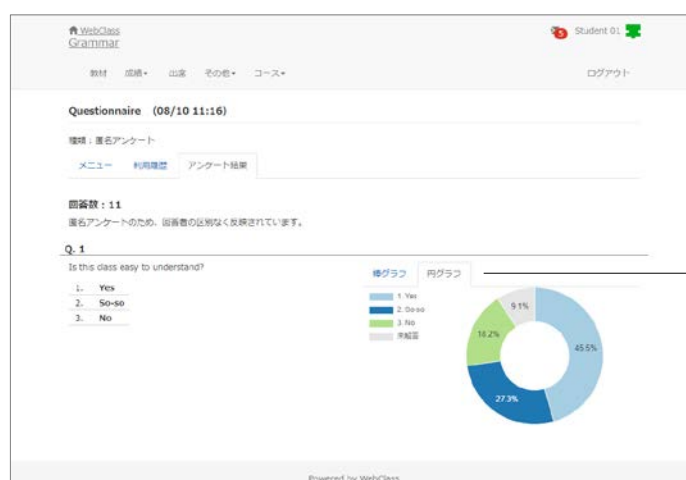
WebClass
Grammar

5 Student 01

教材 成績▾ 出席 その他▾ コース▾

ログアウト

Questionnaire (08/10 11:16)

種類：匿名アンケート

メニュー 利用履歴 アンケート結果

回答数：11
匿名アンケートのため、回答者の区別なく反映されています。

Q. 1
Is this class easy to understand?

1. Yes
2. So-so
3. No

棒グラフ 円グラフ

1. Yes
2. So-so
3. No
未解答

9.1%
18.2%
45.5%
27.3%

Powered by WebClass